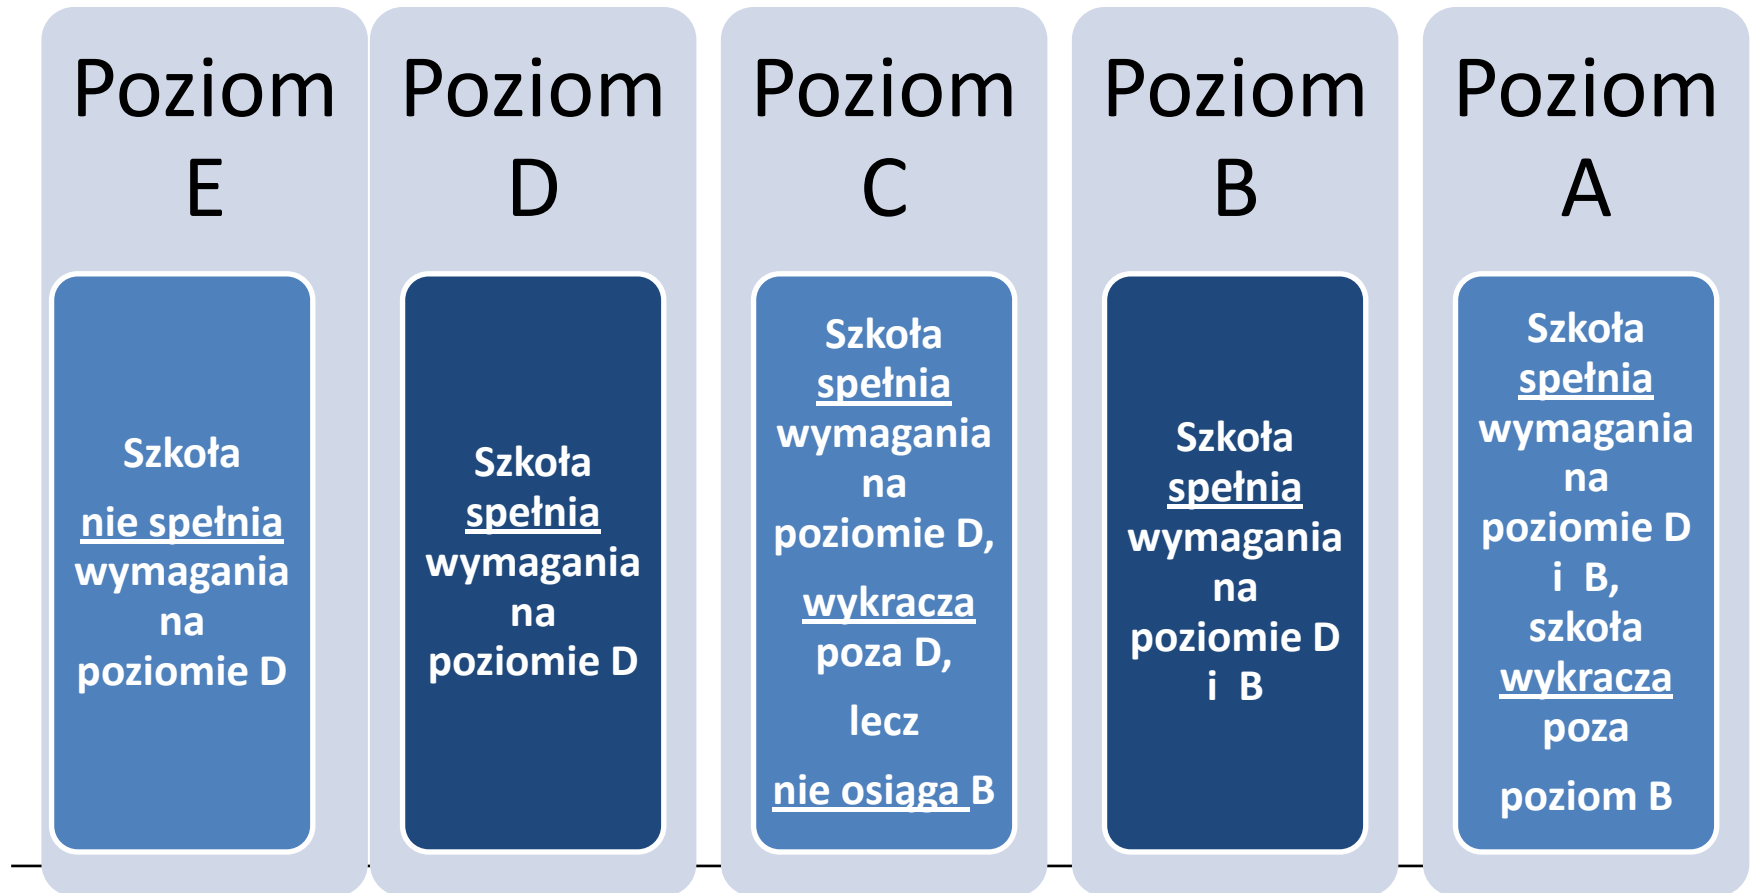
Poziom E

Szkoła

nie spełnia wymagania na poziomie D

Poziom D

Szkoła spełnia wymagania na poziomie D

Poziom C

Szkoła spełnia wymagania na poziomie D,

wykracza poza D,

lecz

nie osiąga B

Poziom B

Szkoła spełnia wymagania na poziomie D i B

Poziom A

Szkoła spełnia wymagania na poziomie D i B, szkoła wykracza poza

poziom B